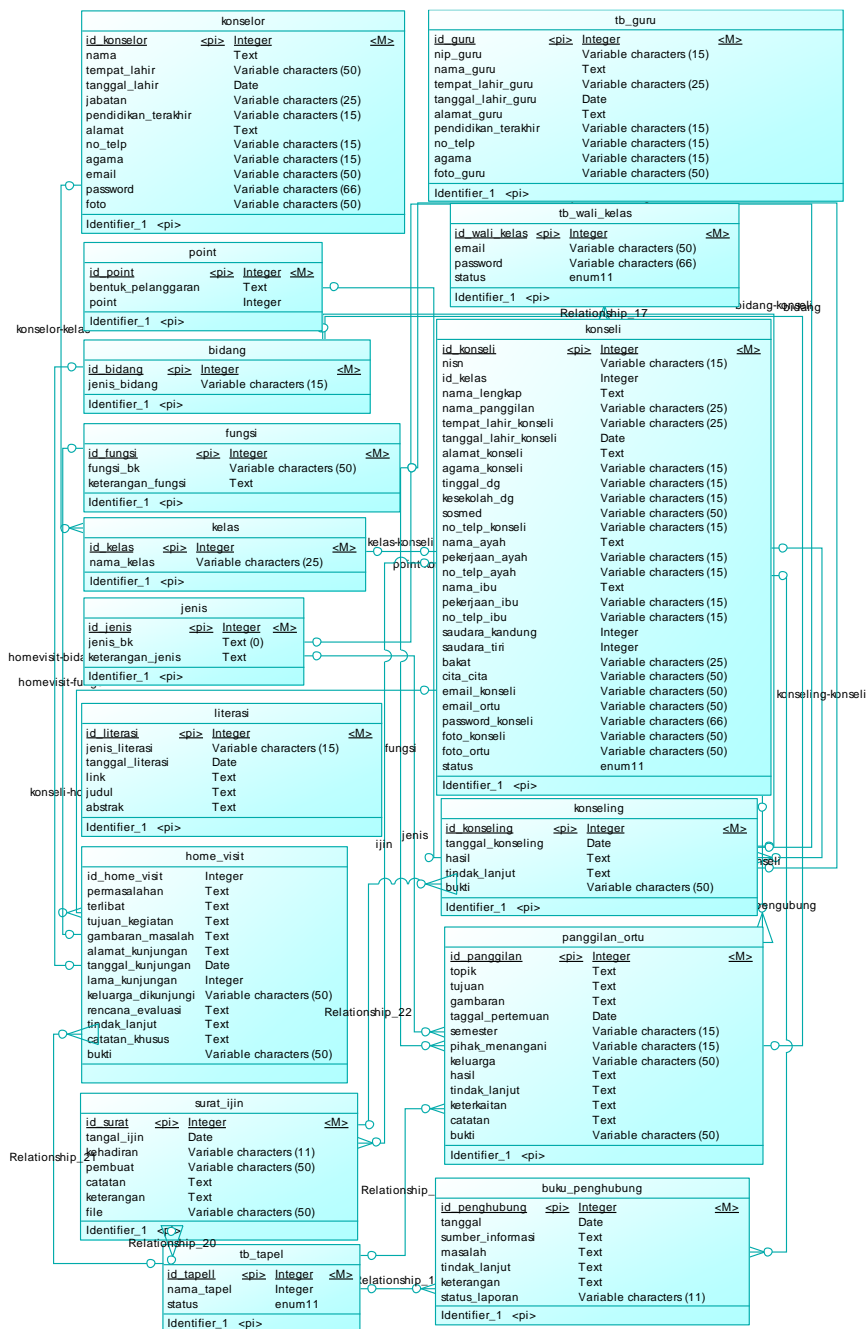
konselor

| id_konselor | <pi> | Integer | <M> |
|---|---|---|---|
| nama | | Text | |
| tempat_lahir | | Variable characters (50) | |
| tanggal_lahir | | Date | |
| jabatan | | Variable characters (25) | |
| pendidikan_terakhir | | Variable characters (15) | |
| alamat | | Text | |
| no_telp | | Variable characters (15) | |
| agama | | Variable characters (15) | |
| email | | Variable characters (50) | |
| password | | Variable characters (66) | |
| foto | | Variable characters (50) | |

Identifier_1 <pi>

tb_guru

| id_guru | <pi> | Integer | <M> |
|---|---|---|---|
| nip_guru | | Variable characters (15) | |
| nama_guru | | Text | |
| tempat_lahir_guru | | Variable characters (25) | |
| tanggal_lahir_guru | | Date | |
| alamat_guru | | Text | |
| pendidikan_terakhir | | Variable characters (15) | |
| no_telp | | Variable characters (15) | |
| agama | | Variable characters (15) | |
| foto_guru | | Variable characters (50) | |

Identifier_1 <pi>

tb_wali_kelas

| id_wali_kelas | <pi> | Integer | <M> |
|---|---|---|---|
| email | | Variable characters (50) | |
| password | | Variable characters (66) | |
| status | | enum11 | |

Identifier_1 <pi>

point

| id_point | <pi> | Integer | <M> |
|---|---|---|---|
| bentuk_pelanggaran | | Text | |
| point | | Integer | |

Identifier_1 <pi>

Relationship_17

bidang-konseli

bidang

konselor-kelas

bidang

| id_bidang | <pi> | Integer | <M> |
|---|---|---|---|
| jenis_bidang | | Variable characters (15) | |

Identifier_1 <pi>

konseli

| id_konseli | <pi> | Integer | <M> |
|---|---|---|---|
| nisn | | Variable characters (15) | |
| id_kelas | | Integer | |
| nama_lengkap | | Text | |
| nama_panggilan | | Variable characters (25) | |
| tempat_lahir_konseli | | Variable characters (25) | |
| tanggal_lahir_konseli | | Date | |
| alamat_konseli | | Text | |
| agama_konseli | | Variable characters (15) | |
| tinggal_dg | | Variable characters (15) | |
| kesekolah_dg | | Variable characters (15) | |
| sosmed | | Variable characters (50) | |
| no_telp_konseli | | Variable characters (15) | |
| nama_ayah | | Text | |
| pekerjaan_ayah | | Variable characters (15) | |
| no_telp_ayah | | Variable characters (15) | |
| nama_ibu | | Text | |
| pekerjaan_ibu | | Variable characters (15) | |
| no_telp_ibu | | Variable characters (15) | |
| saudara_kandung | | Integer | |
| saudara_tiri | | Integer | |
| bakat | | Variable characters (25) | |
| cita_cita | | Variable characters (50) | |
| email_konseli | | Variable characters (50) | |
| email_ortu | | Variable characters (50) | |
| password_konseli | | Variable characters (66) | |
| foto_konseli | | Variable characters (50) | |
| foto_ortu | | Variable characters (50) | |
| status | | enum11 | |

Identifier_1 <pi>

fungsi

| id_fungsi | <pi> | Integer | <M> |
|---|---|---|---|
| fungsi_bk | | Variable characters (50) | |
| keterangan_fungsi | | Text | |

Identifier_1 <pi>

kelas

| id_kelas | <pi> | Integer | <M> |
|---|---|---|---|
| nama_kelas | | Variable characters (25) | |

Identifier_1 <pi>

kelas-konseli

point_o

jenis

| id_jenis | <pi> | Integer | <M> |
|---|---|---|---|
| jenis_bk | | Text (0) | |
| keterangan_jenis | | Text | |

Identifier_1 <pi>

homevisit-bida

homevisit-fu

konseling-konseli

literasi

| id_literasi | <pi> | Integer | <M> |
|---|---|---|---|
| jenis_literasi | | Variable characters (15) | |
| tanggal_literasi | | Date | |
| link | | Text | |
| judul | | Text | |
| abstrak | | Text | |

Identifier_1 <pi>

fungsi

konseli-ho

jenis

konseling

| id_konseling | <pi> | Integer | <M> |
|---|---|---|---|
| tanggal_konseling | | Date | |
| hasil | | Text | |
| tindak_lanjut | | Text | |
| bukti | | Variable characters (50) | |

Identifier_1 <pi>

ijin

home_visit

| id_home_visit | Integer |
|---|---|
| permasalahan | Text |
| terlibat | Text |
| tujuan_kegiatan | Text |
| gambaran_masalah | Text |
| alamat_kunjungan | Text |
| tanggal_kunjungan | Date |
| lama_kunjungan | Integer |
| keluarga_dikunjungi | Variable characters (50) |
| rencana_evaluasi | Text |
| tindak_lanjut | Text |
| catatan_khusus | Text |
| bukti | Variable characters (50) |

konseli

penghubung

panggilan_ortu

| id_panggilan | <pi> | Integer | <M> |
|---|---|---|---|
| topik | | Text | |
| tujuan | | Text | |
| gambaran | | Text | |
| taggal_pertemuan | | Date | |
| semester | | Variable characters (15) | |
| pihak_menangani | | Variable characters (15) | |
| keluarga | | Variable characters (50) | |
| hasil | | Text | |
| tindak_lanjut | | Text | |
| keterkaitan | | Text | |
| catatan | | Text | |
| bukti | | Variable characters (50) | |

Identifier_1 <pi>

Relationship_22

surat_ijin

| id_surat | <pi> | Integer | <M> |
|---|---|---|---|
| tangal_ijin | | Date | |
| kehadiran | | Variable characters (11) | |
| pembuat | | Variable characters (50) | |
| catatan | | Text | |
| keterangan | | Text | |
| file | | Variable characters (50) | |

Identifier_1 <pi>

Relationship_21

Relationship_

buku_penghubung

| id_penghubung | <pi> | Integer | <M> |
|---|---|---|---|
| tanggal | | Date | |
| sumber_informasi | | Text | |
| masalah | | Text | |
| tindak_lanjut | | Text | |
| keterangan | | Text | |
| status_laporan | | Variable characters (11) | |

Identifier_1 <pi>

Relationship_20

tb_tapel

| id_tapell | <pi> | Integer | <M> |
|---|---|---|---|
| nama_tapel | | Integer | |
| status | | enum11 | |

Identifier_1 <pi>

relationship_1